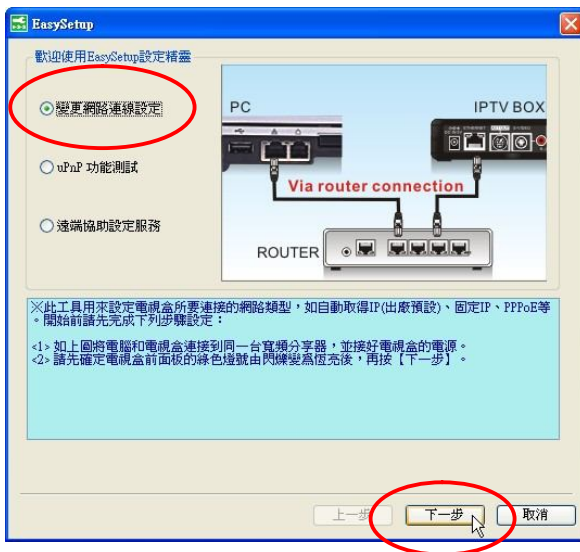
EasySetup

歡迎使用EasySetup設定精靈

變更網路連線設定

uPnP 功能測試

遠端協助設定服務

PC

IPTV BOX

Via router connection

ROUTER

※此工具用來設定電視盒所要連接的網路類型，如自動取得IP(出廠預設)、固定IP、PPPoE等。開始前請先完成下列步驟設定：

<1> 如上圖將電腦和電視盒連接到同一台寬頻分享器，並接好電視盒的電源。
<2> 請先確定電視盒前面板的綠色燈號由閃爍變為恆亮後，再按【下一步】。

上一步

下一步

取消